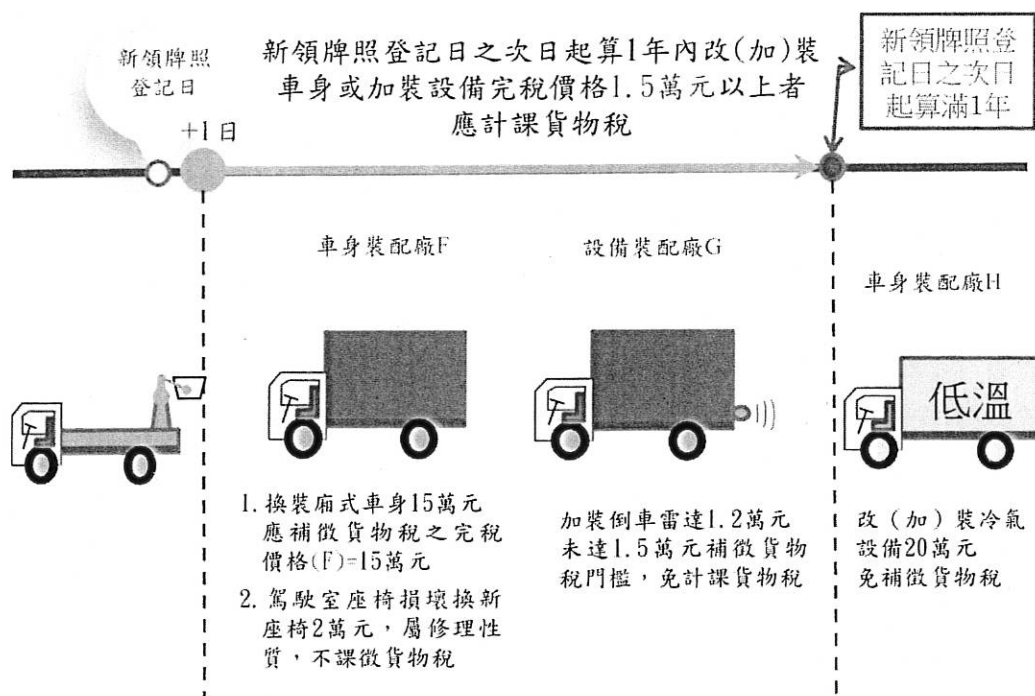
新領牌照登記日

新領牌照登記日之次日起算1年內改(加)裝車身或加裝設備完稅價格1.5萬元以上者應計課貨物稅

新領牌照登記日之次日起算滿1年

+1日

車身裝配廠F

設備裝配廠G

車身裝配廠H

低溫

1. 換裝廂式車身15萬元應補徵貨物稅之完稅價格(F)=15萬元

2. 駕駛室座椅損壞換新座椅2萬元，屬修理性質，不課徵貨物稅

加裝倒車雷達1.2萬元未達1.5萬元補徵貨物稅門檻，免計課貨物稅

改（加）裝冷氣設備20萬元免補徵貨物稅